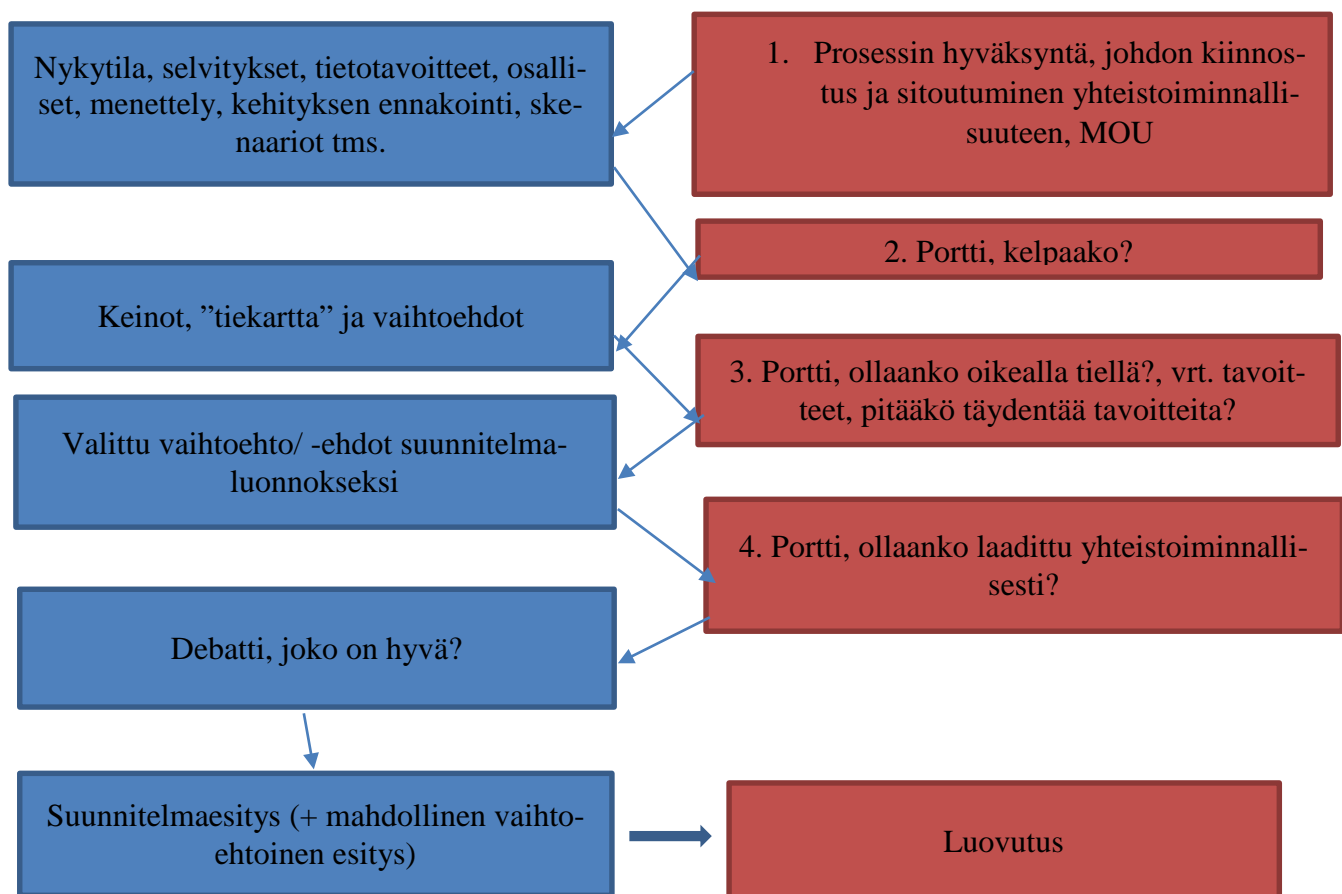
Nykytila, selvitykset, tietotavoitteet, osalliset, menettely, kehityksen ennakointi, skenaariot tms.

1. Prosessin hyväksyntä, johdon kiinnostus ja sitoutuminen yhteistoiminnallisuuteen, MOU

2. Portti, kelpaako?

Keinot, ”tiekartta” ja vaihtoehdot

3. Portti, ollaanko oikealla tiellä?, vrt. tavoitteet, pitääkö täydentää tavoitteita?

Valittu vaihtoehto/ -ehdot suunnitelmaluonnokseksi

4. Portti, ollaanko laadittu yhteistoiminnallisesti?

Debatti, joko on hyvä?

Suunnitelmaesitys (+ mahdollinen vaihtoehtoinen esitys)

Luovutus